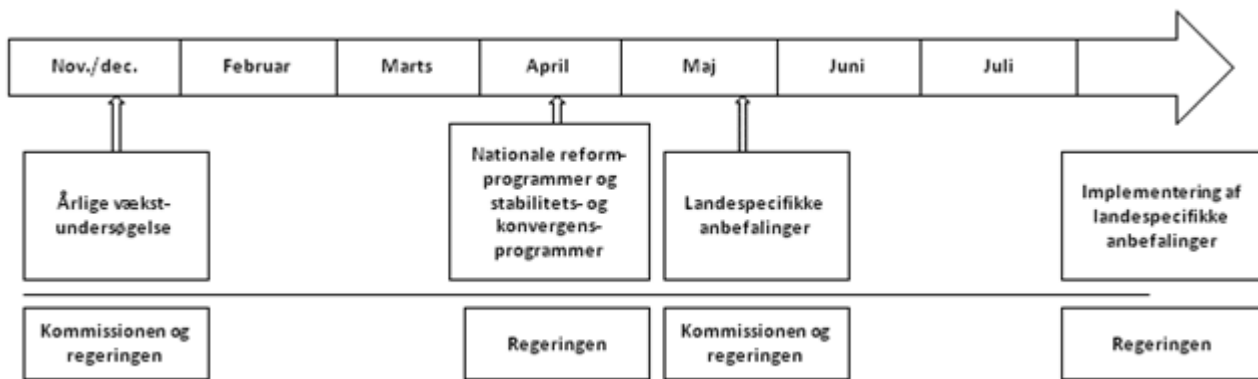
| Nov./dec. | Februar | Marts | April | Maj | Juni | Juli |
|---|---|---|---|---|---|---|

Årlige vækst-undersøgelse

Nationale reform-programmer og stabilitets- og konvergens-programmer

Landespecifikke anbefalinger

Implementering af landespecifikke anbefalinger

Kommissionen og regeringen

Regeringen

Kommissionen og regeringen

Regeringen